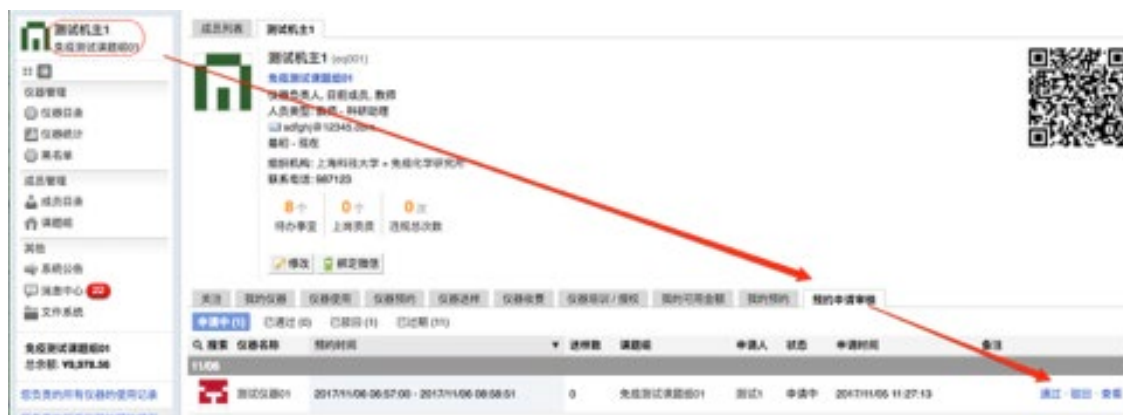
测试机主1
免疫测试课题组01

仪器管理
仪器目录
仪器统计
黑名单
成员管理
成员目录
课题组
其他
系统公告
消息中心 22
文件系统

免疫测试课题组01
总余额: ¥8,378.56

您负责的所有仪器的使用记录

成员列表 | 测试机主1

测试机主1 (eq001)
免疫测试课题组01
课题负责人, 目前成员, 教师
人员类型: 教师 - 科研助理
adfghj@12345.com
暂时 - 现在
组织机构: 上海科技大学 » 免疫化学研究所
联系电话: 567123

8个 待办事宜 | 0个 上周黄牌 | 0次 违规总次数

修改 | 绑定微信

关注 | 我的仪器 | 仪器使用 | 仪器预约 | 仪器送样 | 仪器收费 | 仪器培训 / 授权 | 我的可用金额 | 我的预约 | 我的申请审核

申请中 (1) | 已通过 (0) | 已驳回 (1) | 已过期 (11)

| 搜索 仪器名称 | 预约时间 | 送样数 | 课题组 | 申请人 | 状态 | 申请时间 | 备注 |
|---|---|---|---|---|---|---|---|
| 11/06 | | | | | | | |
| 测试仪器01 | 2017/11/06 06:57:00 - 2017/11/06 08:58:51 | 0 | 免疫测试课题组01 | 测试1 | 申请中 | 2017/11/06 11:27:13 | 通过 · 驳回 · 查看 |